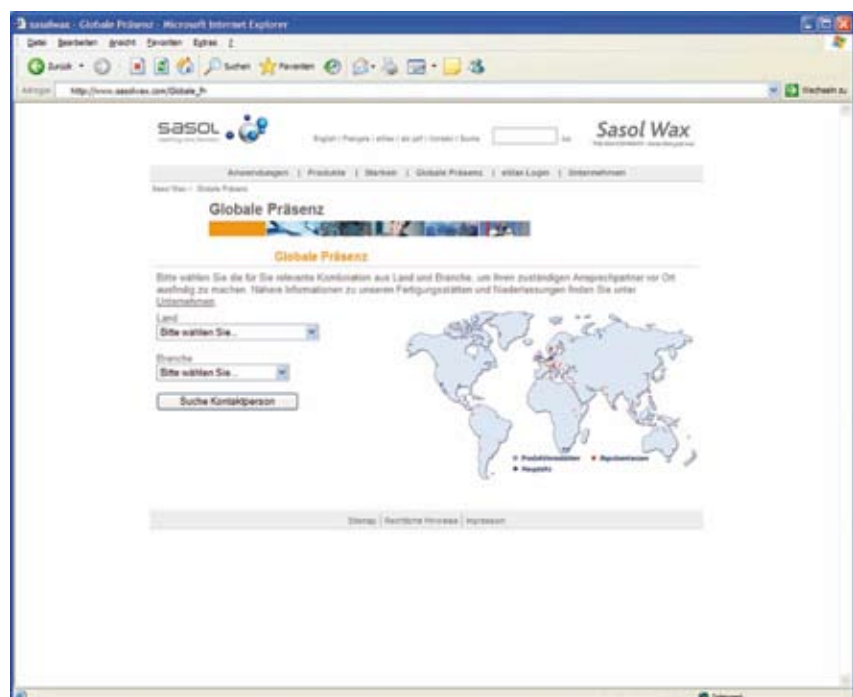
sasolwax - Globale Präsenz - Microsoft Internet Explorer

Datei Bearbeiten Ansicht Favoriten Extras ?

Zurück · Suchen Favoriten

Adresse http://www.sasolwax.com/Globale_Pr

Wechseln zu

sasol

English | Português | eWax | ski pdf | Kontakt | Suche

Sasol Wax

Anwendungen | Produkte | Marken | Globale Präsenz | eWax Login | Unternehmen

Sasol Wax > Globale Präsenz

Globale Präsenz

Globale Präsenz

Bitte wählen Sie die für Sie relevante Kombination aus Land und Branche, um Ihren zuständigen Ansprechpartner vor Ort ausfindig zu machen. Nähere Informationen zu unseren Fertigungsstätten und Niederlassungen finden Sie unter Unternehmen.

Land

Bitte wählen Sie...

Branche

Bitte wählen Sie...

Suche Kontaktperson

Produktionsstätten
Repräsentanzen
Hauptsitz

Sitemap | Rechtliche Hinweise | Impressum

Internet